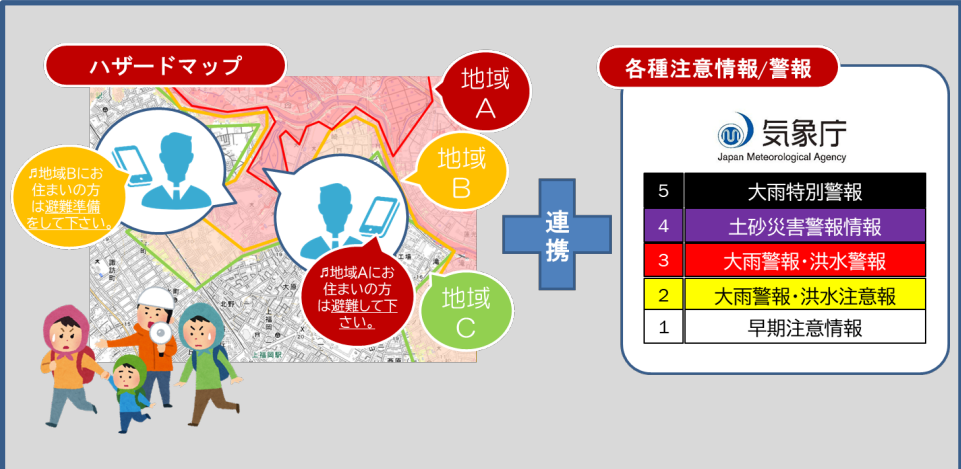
ハザードマップ

地域A

地域B

地域C

♬地域Bにお住まいの方は避難準備をして下さい。

♬地域Aにお住まいの方は避難して下さい。

連携

各種注意情報/警報

気象庁
Japan Meteorological Agency

| 5 | 大雨特別警報 |
|---|---|
| 4 | 土砂災害警報情報 |
| 3 | 大雨警報・洪水警報 |
| 2 | 大雨警報・洪水注意報 |
| 1 | 早期注意情報 |